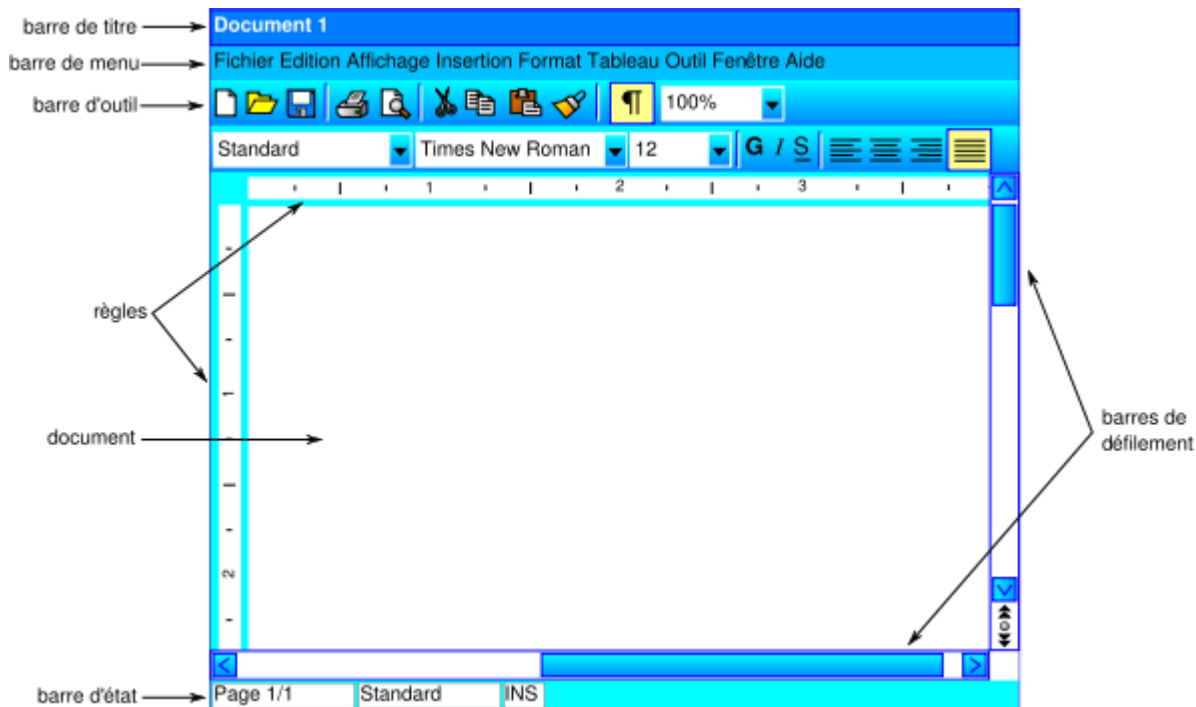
barre de titre
Document 1
barre de menu
Fichier Edition Affichage Insertion Format Tableau Outil Fenêtre Aide
barre d'outil
¶
100%
Standard
Times New Roman
12
G I S
1
2
3
règles
1
2
document
barres de défilement
barre d'état
Page 1/1
Standard
INS